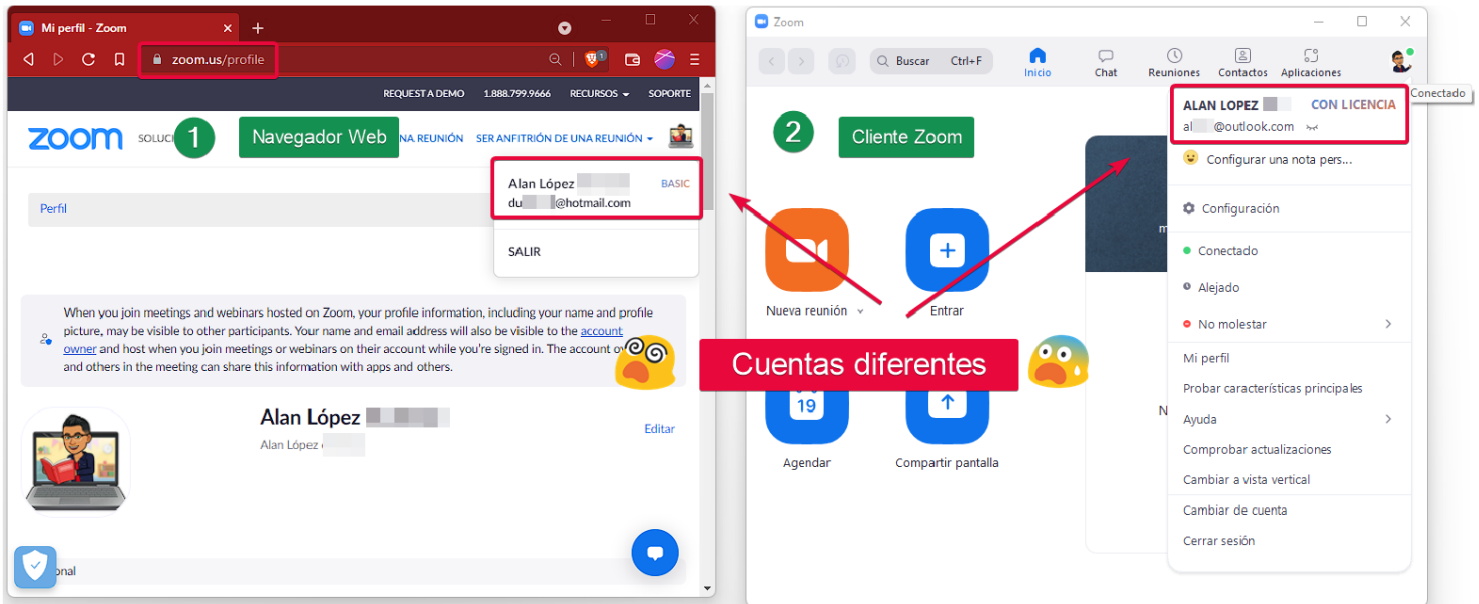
Mi perfil - Zoom
zoom.us/profile
REQUEST A DEMO 1.888.799.9666 RECURSOS SOPORTE
zoom SOLUC
1
Navegador Web
NA REUNIÓN SER ANFITRIÓN DE UNA REUNIÓN
Alan López BASIC
du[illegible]@hotmail.com
SALIR
Perfil
When you join meetings and webinars hosted on Zoom, your profile information, including your name and profile picture, may be visible to other participants. Your name and email address will also be visible to the account owner and host when you join meetings or webinars on their account while you're signed in. The account o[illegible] and others in the meeting can share this information with apps and others.
Alan López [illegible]
Alan López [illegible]
Editar
onal

Zoom
Buscar Ctrl+F
Inicio Chat Reuniones Contactos Aplicaciones
2
Cliente Zoom
Nueva reunión
Entrar
19
Agendar
Compartir pantalla
Cuentas diferentes
ALAN LOPEZ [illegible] CON LICENCIA
al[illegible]@outlook.com
Conectado
Configurar una nota pers...
Configuración
Conectado
Alejado
No molestar
Mi perfil
Probar características principales
Ayuda
Comprobar actualizaciones
Cambiar a vista vertical
Cambiar de cuenta
Cerrar sesión